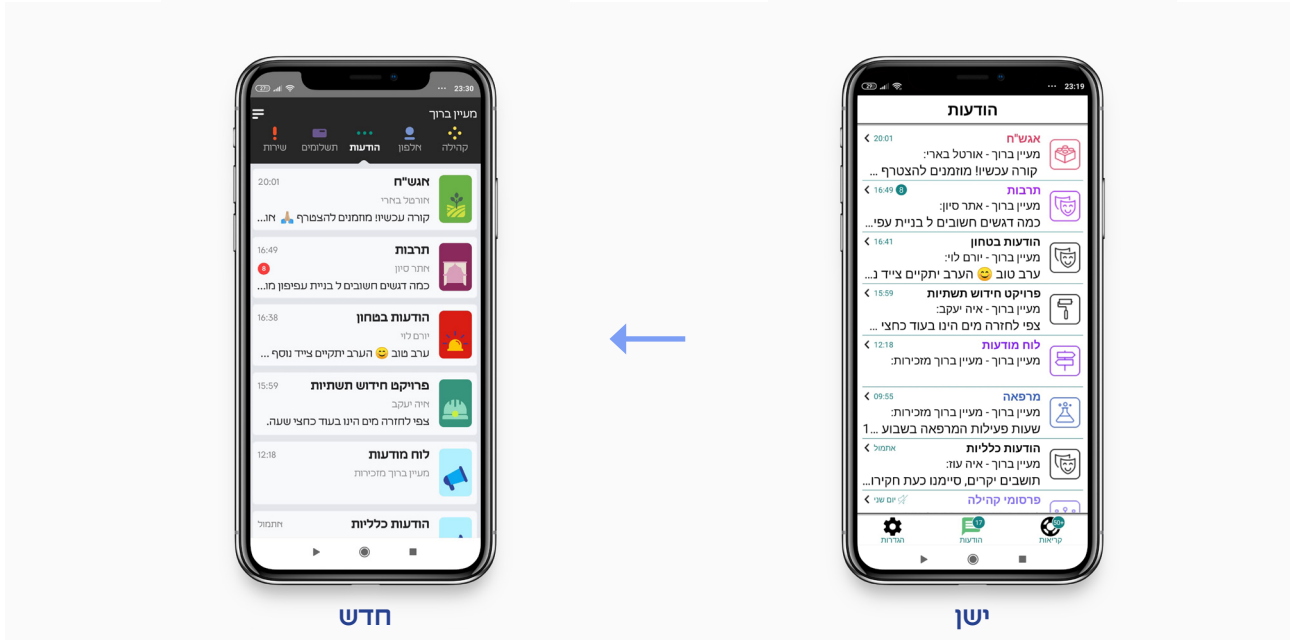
23:30

מעיין ברוך

קהילה
אלפון
הודעות
תשלומים
שירות

אגש"ח
20:01
אורטל בארי
קורה עכשיו! מוזמנים להצטרף 🙏 וזו...

תרבות
16:49
אתר סיון
8
כמה דגשים חשובים ל בניית עפיפון מו...

הודעות בטחון
16:38
יורם לוי
ערב טוב 😊 הערב יתקיים צייד נוסף ...

פרויקט חידוש תשתיות
15:59
איה יעקב
צפי לחזרה מים הינו בעוד כחצי שעה.

לוח מודעות
12:18
מעיין ברוך מזכירות

הודעות כלליות
אתמול

חדש

23:19

הודעות

אגש"ח
20:01
מעיין ברוך - אורטל בארי:
קורה עכשיו! מוזמנים להצטרף ...

תרבות
16:49
8
מעיין ברוך - אתר סיון:
כמה דגשים חשובים ל בניית עפי...

הודעות בטחון
16:41
מעיין ברוך - יורם לוי:
ערב טוב 😊 הערב יתקיים צייד נ...

פרויקט חידוש תשתיות
15:59
מעיין ברוך - איה יעקב:
צפי לחזרה מים הינו בעוד כחצי ...

לוח מודעות
12:18
מעיין ברוך - מעיין ברוך מזכירות:

מרפאה
09:55
מעיין ברוך - מעיין ברוך מזכירות:
שעות פעילות המרפאה בשבוע ...

הודעות כלליות
אתמול
מעיין ברוך - איה עוז:
תושבים יקרים, סיימנו כעת חקירו...

פרסומי קהילה
יום שני

50+
קריאות
17
הודעות
הגדרות

ישן